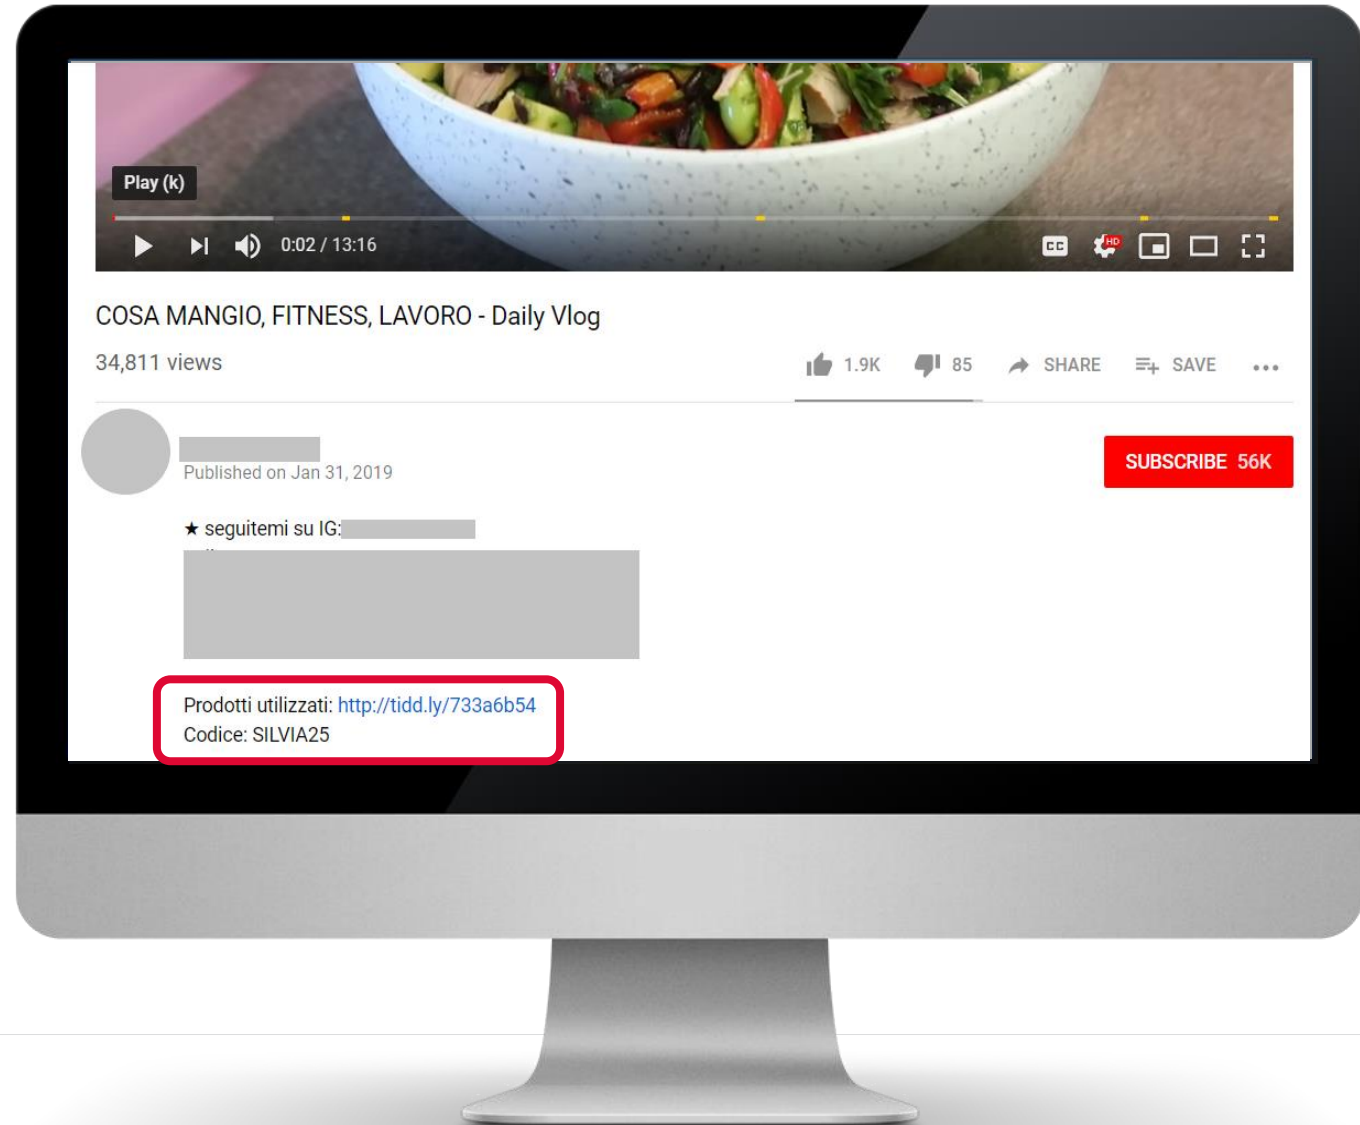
Play (k)

0:02 / 13:16

CC HD

COSA MANGIO, FITNESS, LAVORO - Daily Vlog

34,811 views

1.9K 85 SHARE SAVE

Published on Jan 31, 2019

SUBSCRIBE 56K

★ seguitemi su IG: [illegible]

Prodotti utilizzati: http://tidd.ly/733a6b54
Codice: SILVIA25